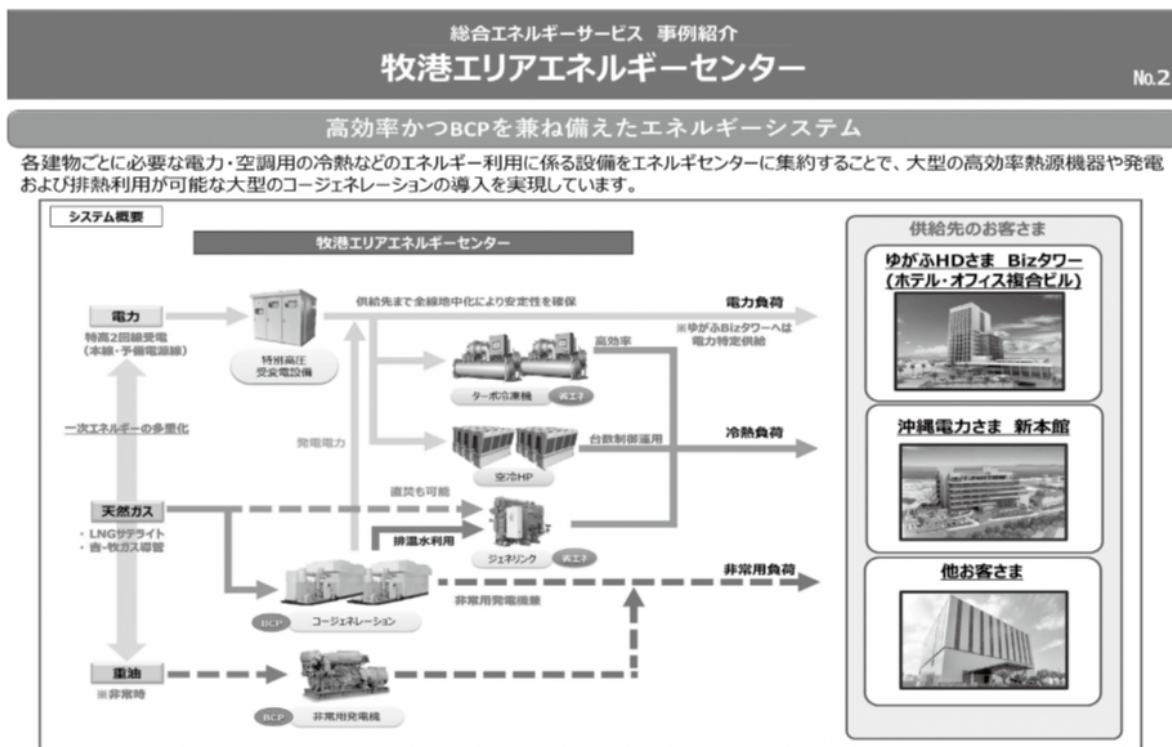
総合エネルギーサービス 事例紹介

牧港エリアエネルギーセンター

No.2

高効率かつBCPを兼ね備えたエネルギーシステム

各建物ごとに必要な電力・空調用の冷熱などのエネルギー利用に係る設備をエネルギセンターに集約することで、大型の高効率熱源機器や発電および排熱利用が可能な大型のコージェネレーションの導入を実現しています。

システム概要

牧港エリアエネルギーセンター

電力

特高2回線受電（本線・予備電源線）

特別高圧受変電設備

供給先まで全線地中化により安定性を確保

電力負荷

※ゆがふBizタワーへは電力特定供給

高効率

ターボ冷凍機

省エネ

一次エネルギーの多重化

発電電力

空冷HP

台数制御運用

冷熱負荷

天然ガス

・LNGサテライト

・吉-牧ガス導管

直焚も可能

排温水利用

ジェネリンク

省エネ

非常用負荷

非常用発電機兼

BCP

コージェネレーション

重油

※非常時

BCP

非常用発電機

供給先のお客さま

ゆがふHDさま Bizタワー（ホテル・オフィス複合ビル）

沖縄電力さま 新本館

他お客さま